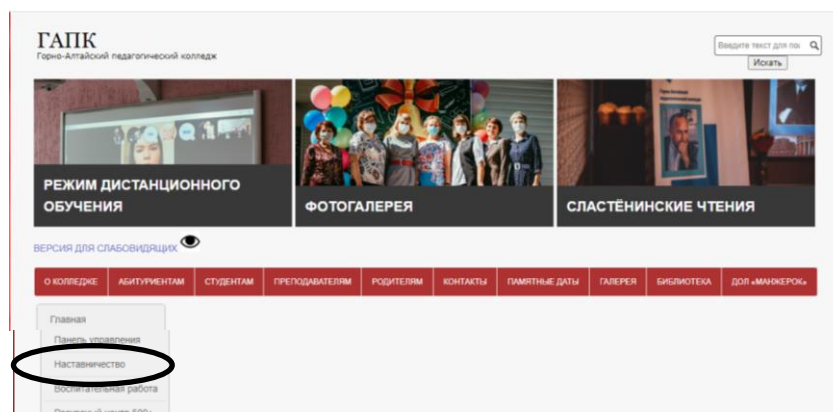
ГАПК
Горно-Алтайский педагогический колледж

Введите текст для по
Искать

РЕЖИМ ДИСТАНЦИОННОГО ОБУЧЕНИЯ

ФОТОГАЛЕРЕЯ

СЛАСТЁНИНСКИЕ ЧТЕНИЯ

ВЕРСИЯ ДЛЯ СЛАБОВИДЯЩИХ

О КОЛЛЕДЖЕ | АБИТУРИЕНТАМ | СТУДЕНТАМ | ПРЕПОДАВАТЕЛЯМ | РОДИТЕЛЯМ | КОНТАКТЫ | ПАМЯТНЫЕ ДАТЫ | ГАЛЕРЕЯ | БИБЛИОТЕКА | ДОЛ «МАНЖЕРОК»

Главная
Панель управления
Наставничество
Воспитательная работа
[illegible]